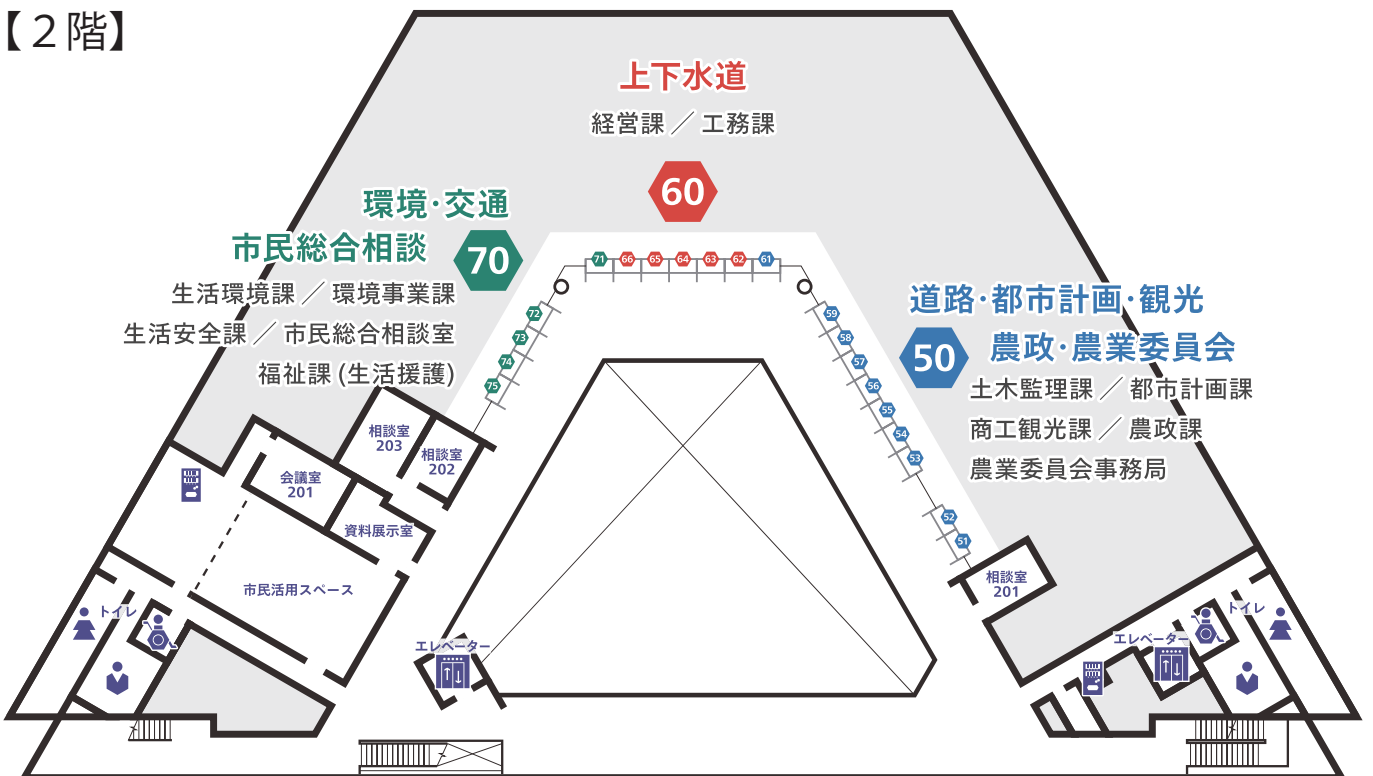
【２階】

上下水道
経営課 ／ 工務課
60

環境·交通
市民総合相談
70
生活環境課 ／ 環境事業課
生活安全課 ／ 市民総合相談室
福祉課 (生活援護)

道路·都市計画·観光
農政·農業委員会
50
土木監理課 ／ 都市計画課
商工観光課 ／ 農政課
農業委員会事務局

71 66 65 64 63 62 61
72 73 74 75
59 58 57 56 55 54 53 52 51

相談室 203
相談室 202
会議室 201
資料展示室
市民活用スペース
トイレ
エレベーター
相談室 201
エレベーター
トイレ